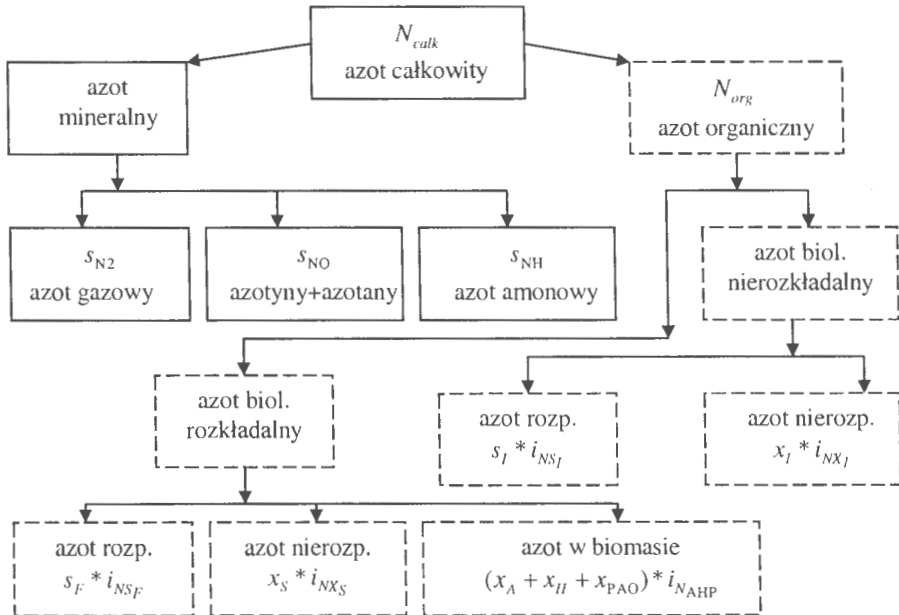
$N_{calk}$
azot całkowity

azot mineralny

$N_{org}$
azot organiczny

$s_{\mathrm{N2}}$
azot gazowy

$s_{\mathrm{NO}}$
azotyny+azotany

$s_{\mathrm{NH}}$
azot amonowy

azot biol. nierozkładalny

azot biol. rozkładalny

azot rozp.
$s_I * i_{NS_I}$

azot nierozp.
$x_I * i_{NX_I}$

azot rozp.
$s_F * i_{NS_F}$

azot nierozp.
$x_S * i_{NX_S}$

azot w biomasie
$(x_A + x_H + x_{\mathrm{PAO}}) * i_{N_{\mathrm{AHP}}}$